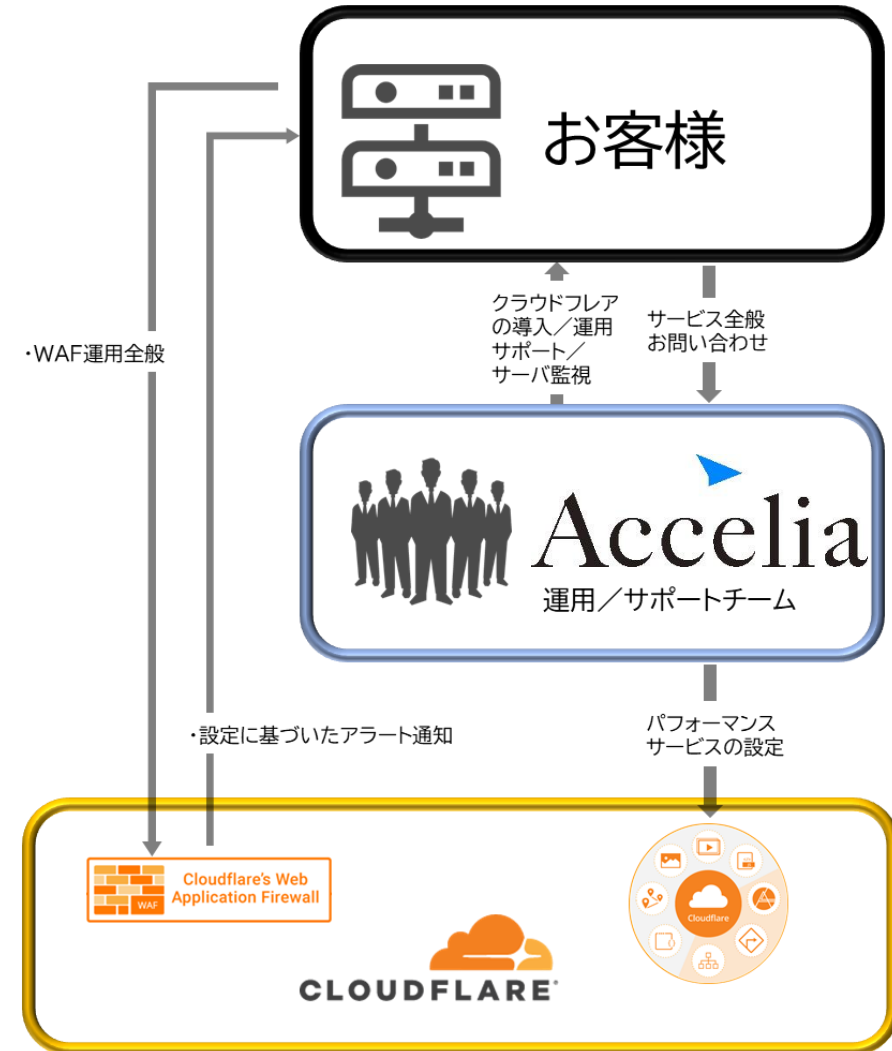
お客様

・WAF運用全般

クラウドフレアの導入／運用サポート／サーバ監視

サービス全般お問い合わせ

Accelia

運用／サポートチーム

・設定に基づいたアラート通知

パフォーマンスサービスの設定

WAF

Cloudflare's Web Application Firewall

CLOUDFLARE

Cloudflare